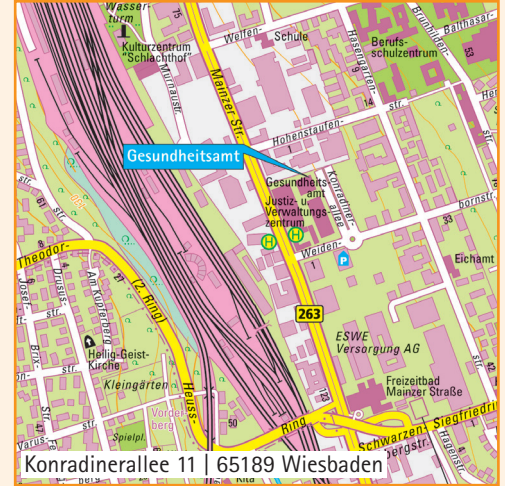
Wasserturm

Kulturzentrum "Schlachthof"

Welfen-

Schule

Berufsschulzentrum

Mainzer Str.

Hohenstaufen-

Gesundheitsamt

Gesundheitsamt

Justiz- u. Verwaltungszentrum

Konradinerallee

Weiden-

Eichamt

Theodor-

(2. Ring)

Am Kupferberg

Heilig-Geist-Kirche

Kleingärten

Heuss-

263

ESWE Versorgung AG

Freizeitbad Mainzer Straße

Ring

Schwarzen-

Siegfried

Vorderberg

Spielpl.

Konradinerallee 11 | 65189 Wiesbaden